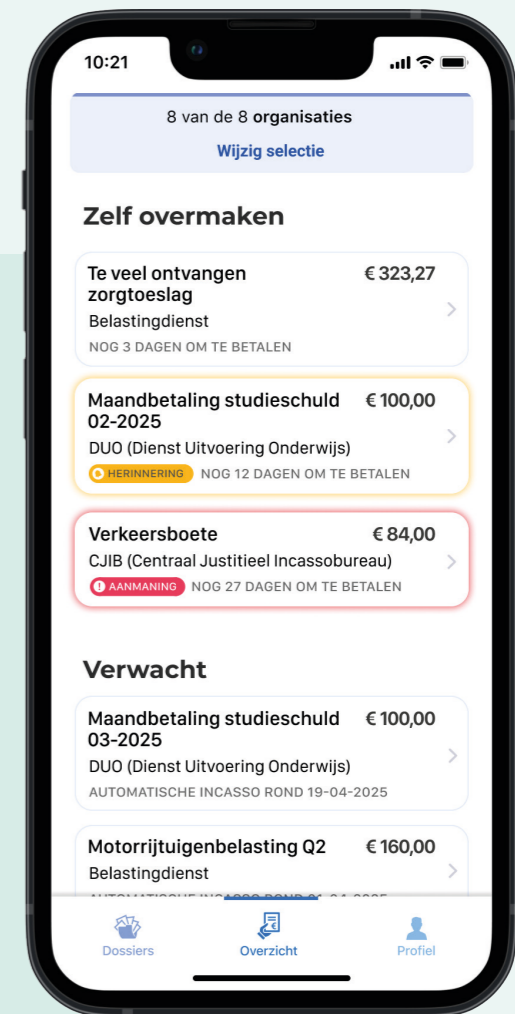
10:21

8 van de 8 organisaties

Wijzig selectie

Zelf overmaken

Te veel ontvangen zorgtoeslag € 323,27
Belastingdienst
NOG 3 DAGEN OM TE BETALEN

Maandbetaling studieschuld 02-2025 € 100,00
DUO (Dienst Uitvoering Onderwijs)
HERINNERING NOG 12 DAGEN OM TE BETALEN

Verkeersboete € 84,00
CJIB (Centraal Justitieel Incassobureau)
AANMANING NOG 27 DAGEN OM TE BETALEN

Verwacht

Maandbetaling studieschuld 03-2025 € 100,00
DUO (Dienst Uitvoering Onderwijs)
AUTOMATISCHE INCASSO ROND 19-04-2025

Motorrijtuigenbelasting Q2 € 160,00
Belastingdienst
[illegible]

Dossiers Overzicht Profiel